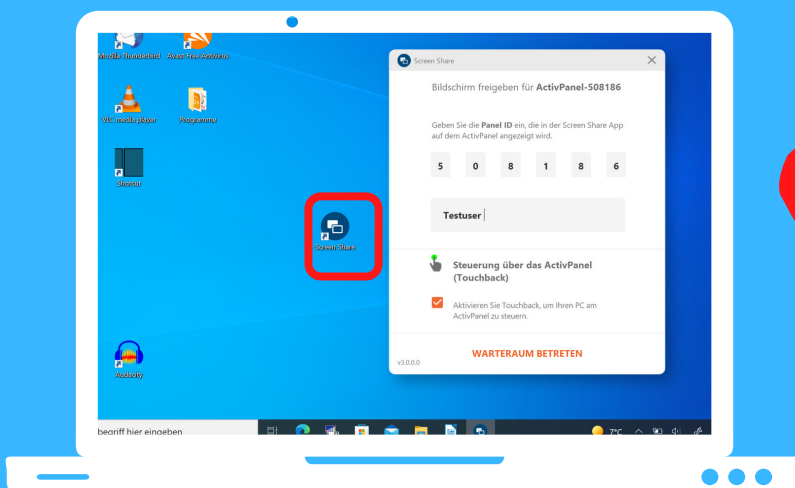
Mozilla Thunderbird

Avast Free Antivirus

VLC media player

Programme

Shortcut

Screen Share

Audacity

Screen Share

Bildschirm freigeben für **ActivPanel-508186**

Geben Sie die **Panel ID** ein, die in der Screen Share App auf dem ActivPanel angezeigt wird.

| 5 | 0 | 8 | 1 | 8 | 6 |
|---|---|---|---|---|---|

Testuser

**Steuerung über das ActivPanel (Touchback)**

Aktivieren Sie Touchback, um Ihren PC am ActivPanel zu steuern.

v3.0.0.0

WARTERAUM BETRETEN

begriff hier eingeben

7°C